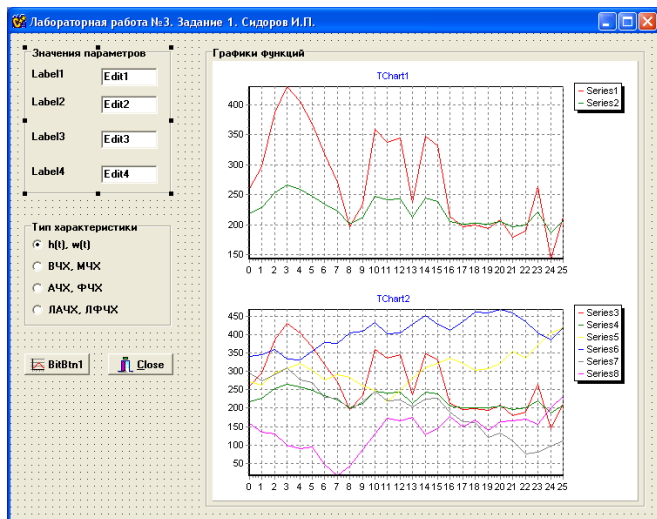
Лабораторная работа №3. Задание 1. Сидоров И.П.

Значения параметров

Label1 Edit1

Label2 Edit2

Label3 Edit3

Label4 Edit4

Тип характеристики

h(t), w(t)

ВЧХ, МЧХ

АЧХ, ФЧХ

ЛАЧХ, ЛФЧХ

BitBtn1

Close

Графики функций

TChart1

400
350
300
250
200
150

0 1 2 3 4 5 6 7 8 9 10 11 12 13 14 15 16 17 18 19 20 21 22 23 24 25

Series1
Series2

TChart2

450
400
350
300
250
200
150
100
50

0 1 2 3 4 5 6 7 8 9 10 11 12 13 14 15 16 17 18 19 20 21 22 23 24 25

Series3
Series4
Series5
Series6
Series7
Series8